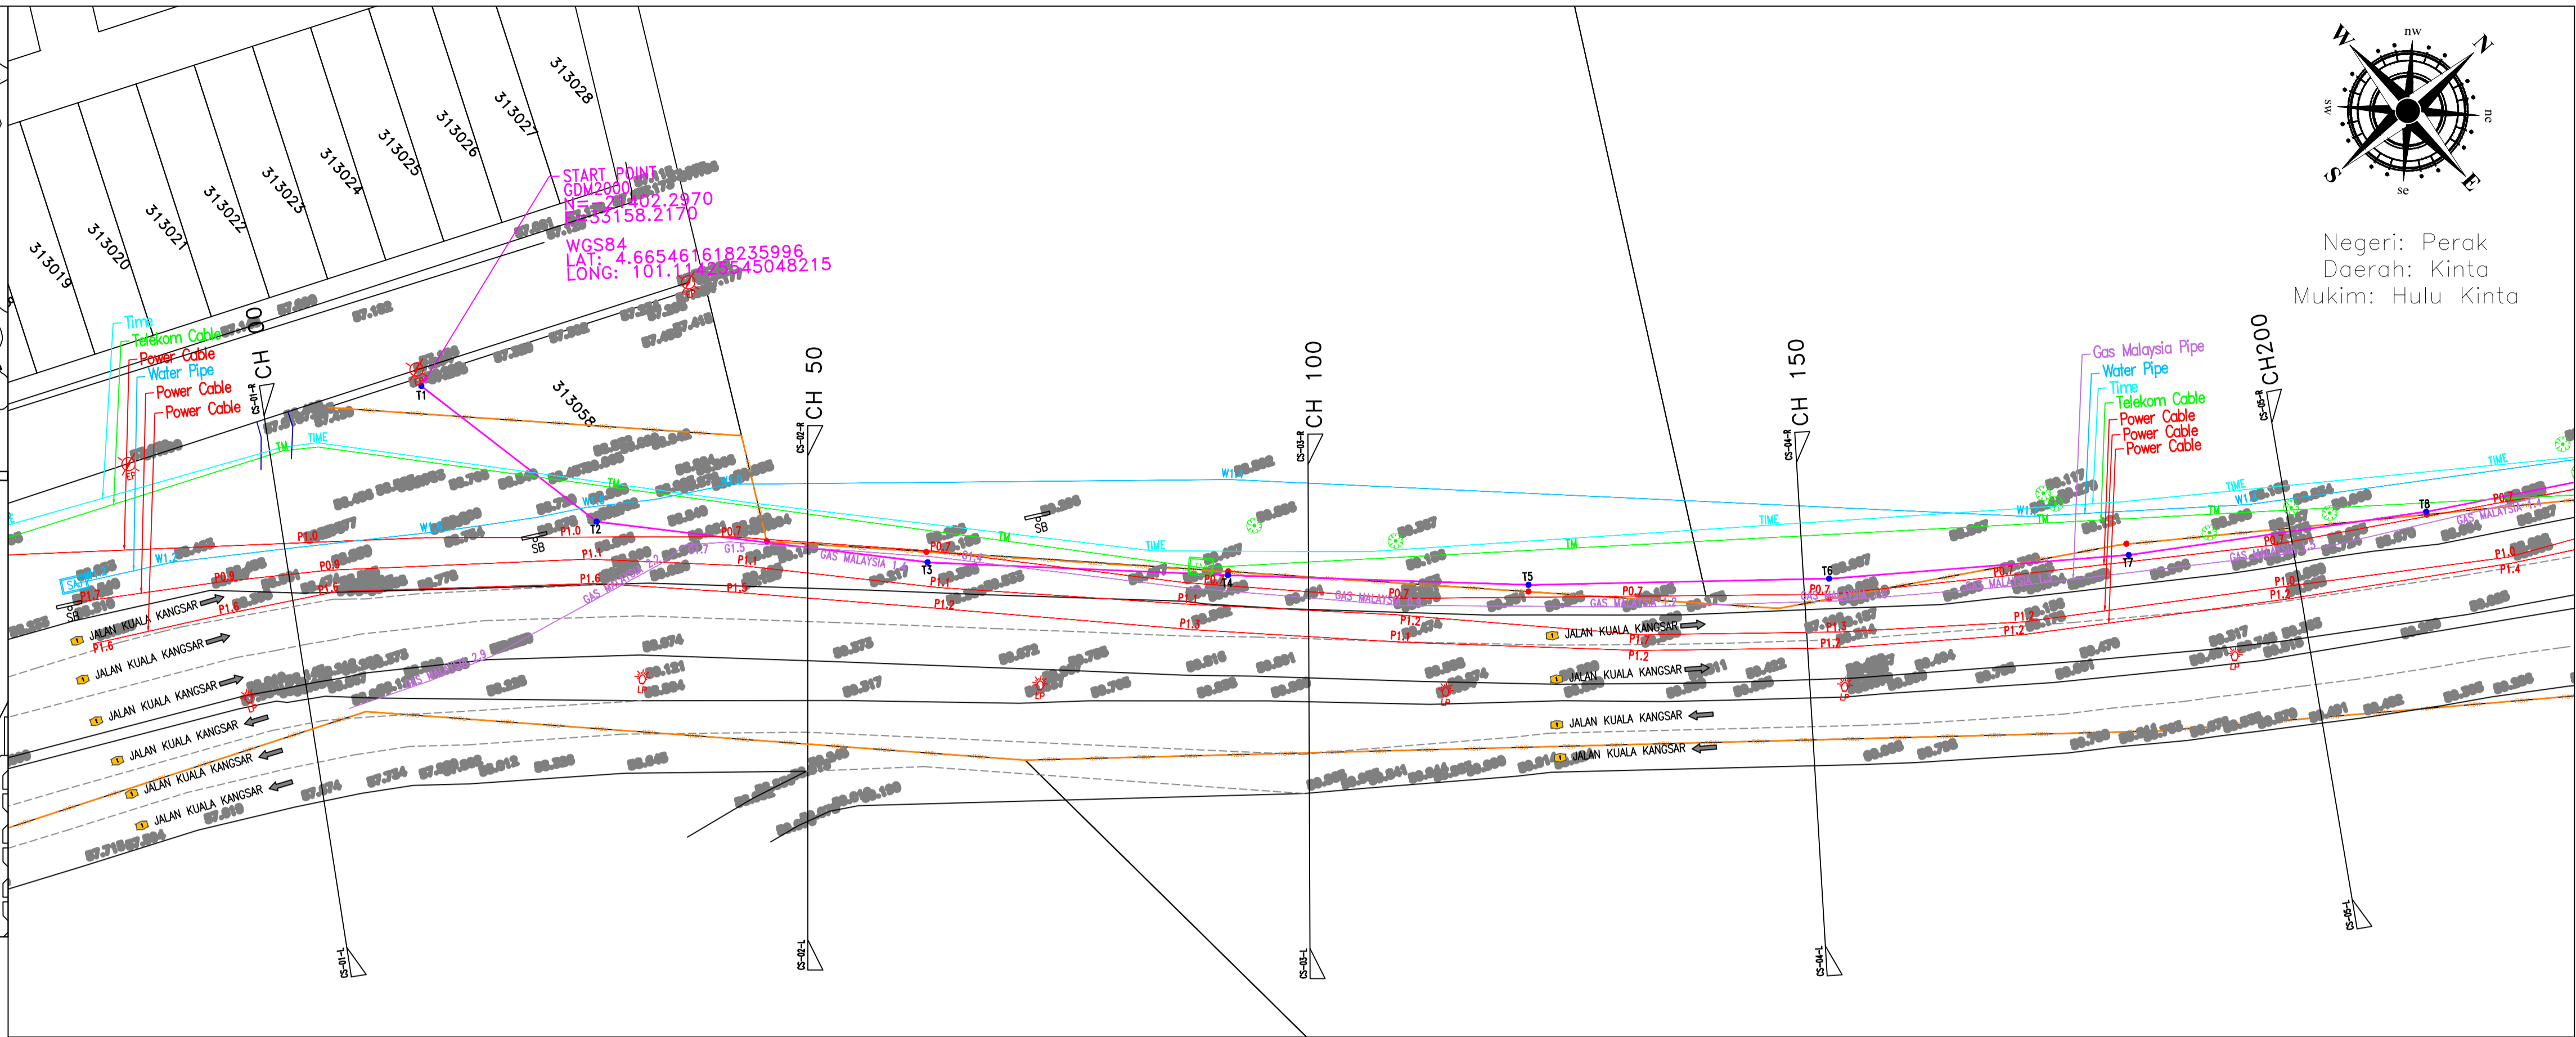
313019
313020
313021
313022
313023
313024
313025
313026
313027
313028
313058

START POINT
GDM2000
N=-27402.2970
E=-33158.2170

WGS84
LAT: 4.665461618235996
LONG: 101.114235545048215

nw
N
W
sw
ne
S
se
E

Negeri: Perak
Daerah: Kinta
Mukim: Hulu Kinta

Time
Telekom Cable
Power Cable
Water Pipe
Power Cable
Power Cable

Gas Malaysia Pipe
Water Pipe
Time
Telekom Cable
Power Cable
Power Cable
Power Cable

CH 00
CH 50
CH 100
CH 150
CH200

CS-01-R
CS-02-R
CS-03-R
CS-04-R
CS-05-R
CS-01-L
CS-02-L
CS-03-L
CS-04-L
CS-05-L

T1
T2
T3
T4
T5
T6
T7
T8

SB
SB
SB

TIME
TM
W1.
P1.0
P0.7
P1.1
P1.6
P1.3
P1.2
P0.9
P1.7
G1.5
GAS MALAYSIA

JALAN KUALA KANGSAR
JALAN KUALA KANGSAR
JALAN KUALA KANGSAR
JALAN KUALA KANGSAR
JALAN KUALA KANGSAR
JALAN KUALA KANGSAR
JALAN KUALA KANGSAR
JALAN KUALA KANGSAR
JALAN KUALA KANGSAR
JALAN KUALA KANGSAR